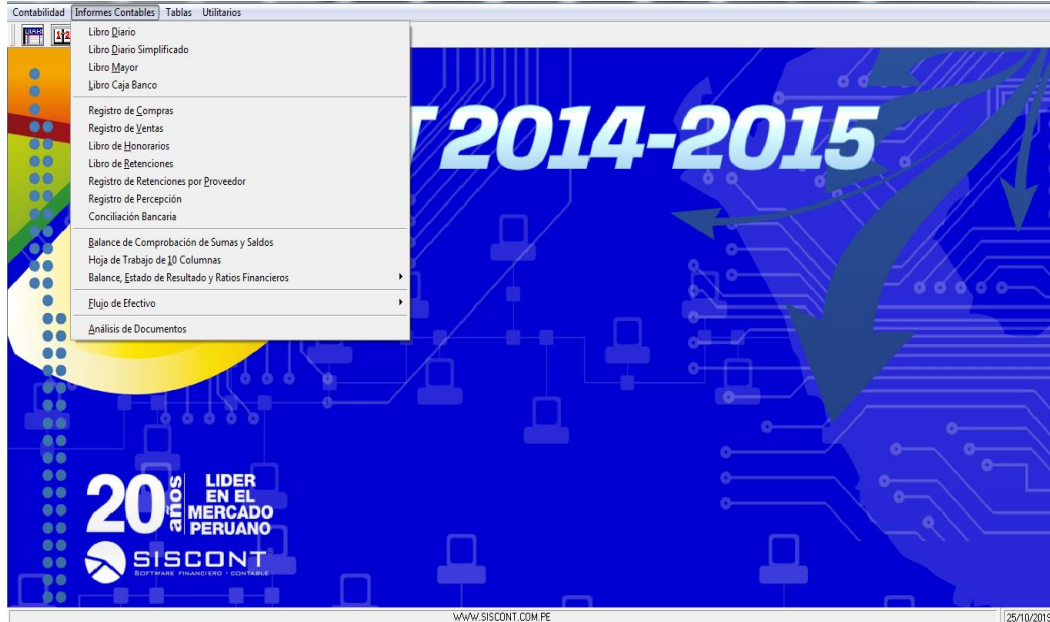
Contabilidad Informes Contables Tablas Utilitarios

Libro Diario
Libro Diario Simplificado
Libro Mayor
Libro Caja Banco

Registro de Compras
Registro de Ventas
Libro de Honorarios
Libro de Retenciones
Registro de Retenciones por Proveedor
Registro de Percepción
Conciliación Bancaria

Balance de Comprobación de Sumas y Saldos
Hoja de Trabajo de 10 Columnas
Balance, Estado de Resultado y Ratios Financieros

Flujo de Efectivo

Análisis de Documentos

T 2014-2015

20 años LIDER EN EL MERCADO PERUANO

SISCONT
SOFTWARE FINANCIERO - CONTABLE

WWW.SISCONT.COM.PE

25/10/201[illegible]